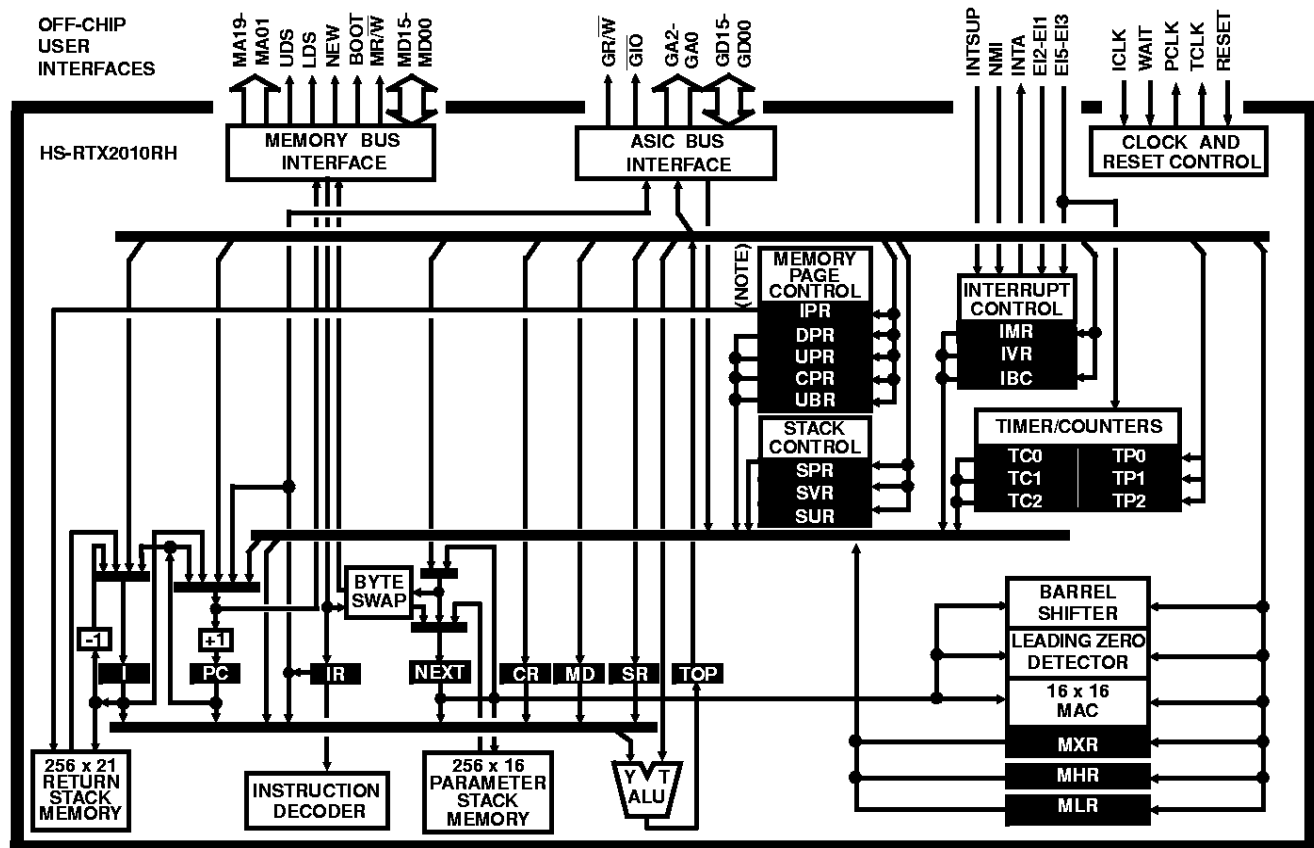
OFF-CHIP USER INTERFACES

MA19-MA01 UDS LDS NEW BOOT MR/$\overline{W}$ MD15-MD00

GR/$\overline{W}$ $\overline{GIO}$ GA2-GA0 GD15-GD00

INTSUP NMI INTA EI2-EI1 EI5-EI3

ICLK WAIT PCLK TCLK RESET

HS-RTX2010RH

MEMORY BUS INTERFACE

ASIC BUS INTERFACE

CLOCK AND RESET CONTROL

(NOTE)

MEMORY PAGE CONTROL
IPR
DPR
UPR
CPR
UBR

STACK CONTROL
SPR
SVR
SUR

INTERRUPT CONTROL
IMR
IVR
IBC

TIMER/COUNTERS
TC0 TP0
TC1 TP1
TC2 TP2

BYTE SWAP

-1 +1

I PC IR NEXT CR MD SR TOP

BARREL SHIFTER

LEADING ZERO DETECTOR

16 x 16 MAC

MXR

MHR

MLR

256 x 21 RETURN STACK MEMORY

INSTRUCTION DECODER

256 x 16 PARAMETER STACK MEMORY

Y T ALU